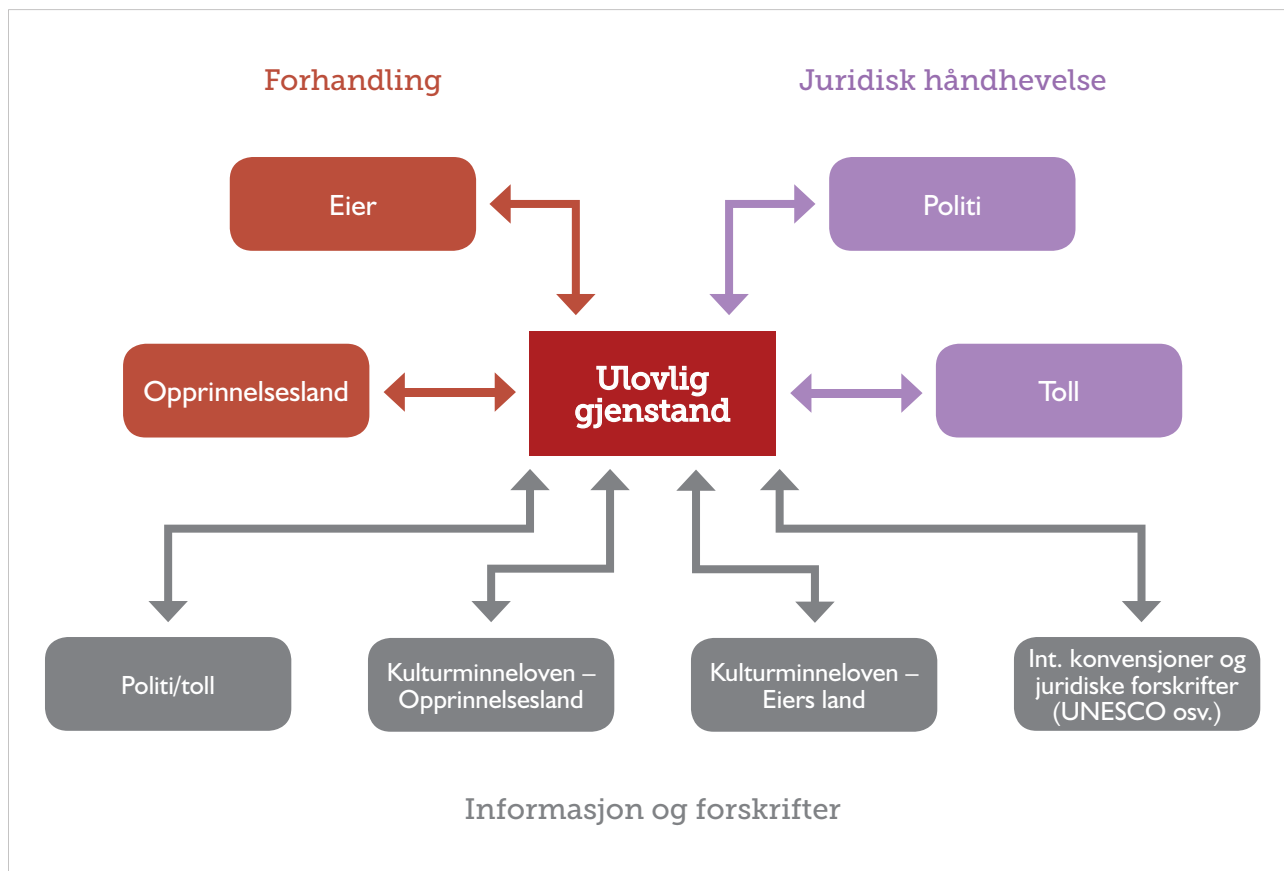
Forhandling

Juridisk håndhevelse

Eier

Politi

Opprinnelsesland

Ulovlig gjenstand

Toll

Politi/toll

Kulturminneloven – Opprinnelsesland

Kulturminneloven – Eiers land

Int. konvensjoner og juridiske forskrifter (UNESCO osv.)

Informasjon og forskrifter